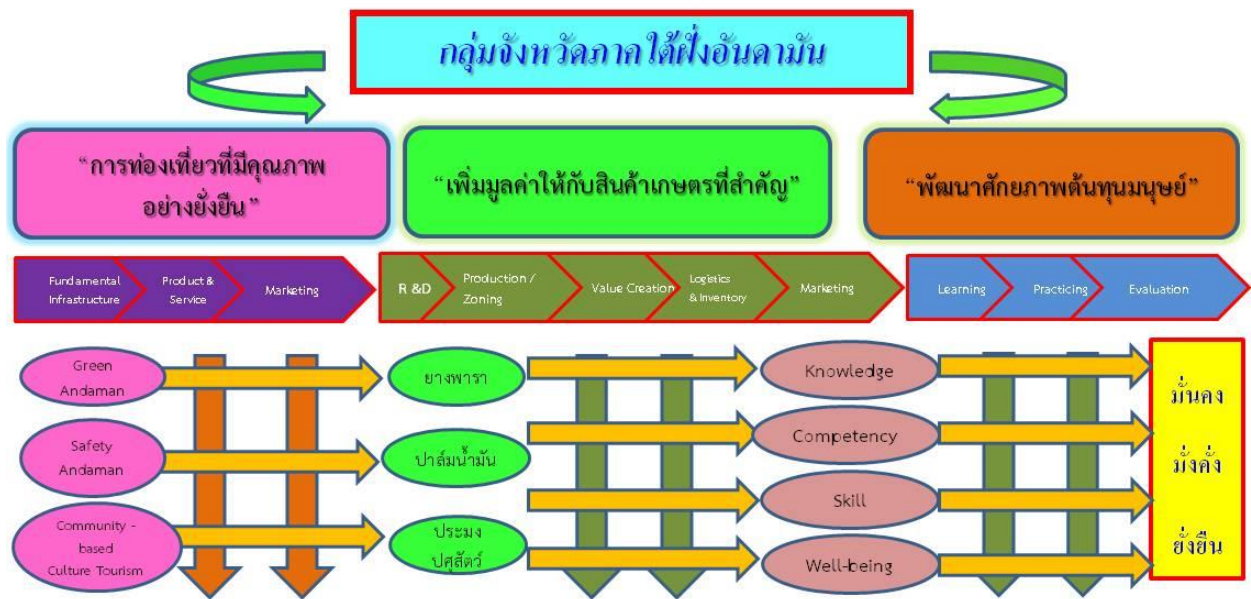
กลุ่มจังหวัดภาคใต้ฝั่งอันดามัน

"การท่องเที่ยวที่มีคุณภาพอย่างยั่งยืน"

"เพิ่มมูลค่าให้กับสินค้าเกษตรที่สำคัญ"

"พัฒนาศักยภาพต้นทุนมนุษย์"

Fundamental Infrastructure

Product & Service

Marketing

R &D

Production / Zoning

Value Creation

Logistics & Inventory

Marketing

Learning

Practicing

Evaluation

Green Andaman

Safety Andaman

Community - based Culture Tourism

ยางพารา

ปาล์มน้ำมัน

ประมง ปศุสัตว์

Knowledge

Competency

Skill

Well-being

มั่นคง

มั่งคั่ง

ยั่งยืน